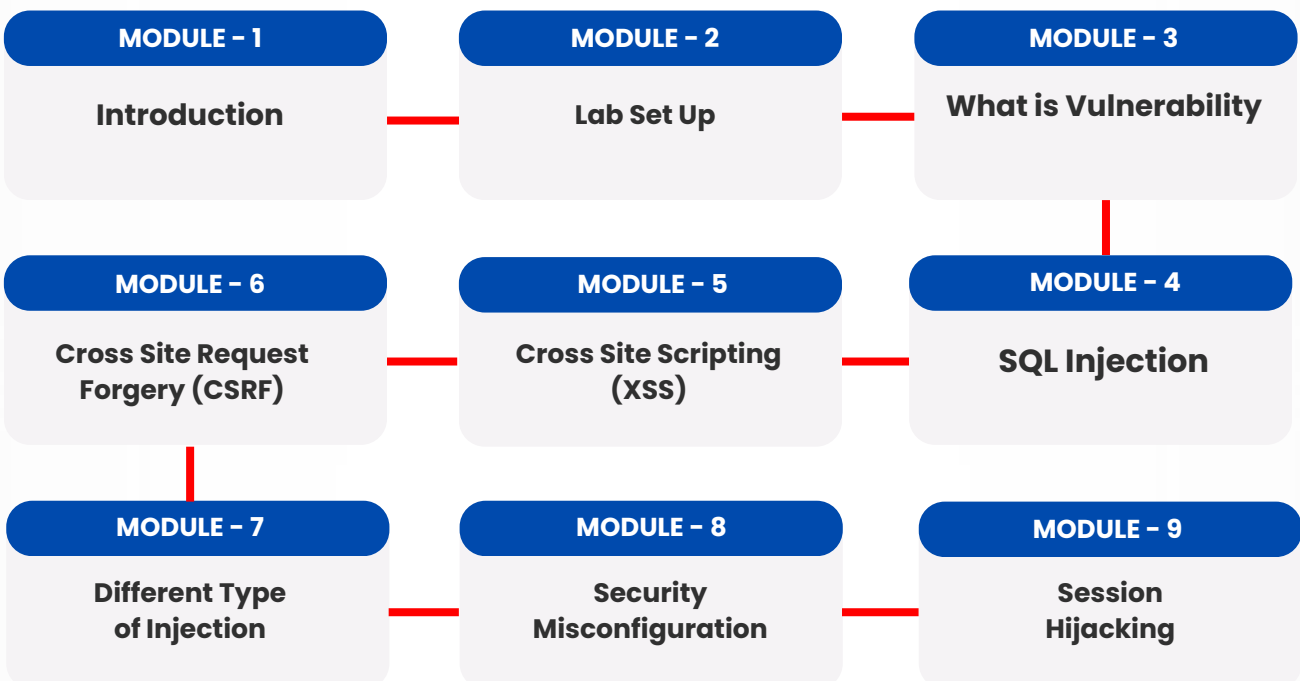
MODULE - 1

Introduction

MODULE - 2

Lab Set Up

MODULE - 3

What is Vulnerability

MODULE - 6

Cross Site Request Forgery (CSRF)

MODULE - 5

Cross Site Scripting (XSS)

MODULE - 4

SQL Injection

MODULE - 7

Different Type of Injection

MODULE - 8

Security Misconfiguration

MODULE - 9

Session Hijacking